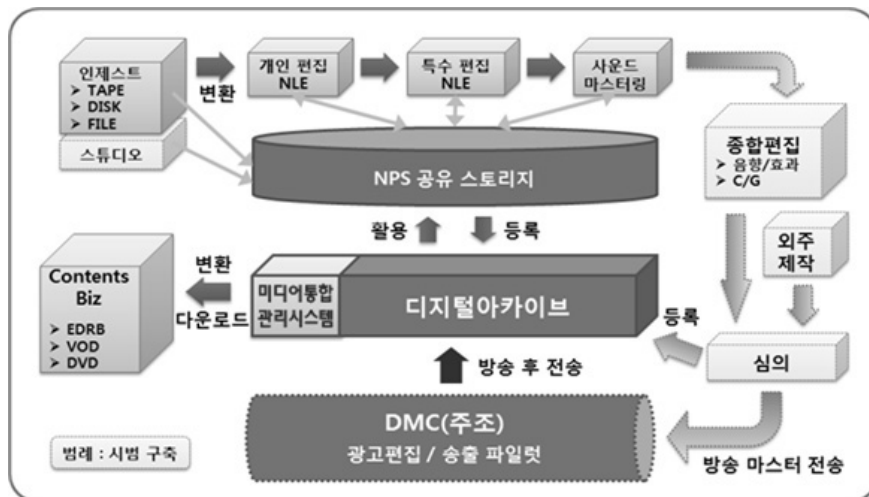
인제스트
➤ TAPE
➤ DISK
➤ FILE

변환

개인 편집 NLE

특수 편집 NLE

사운드 마스터링

스튜디오

NPS 공유 스토리지

종합편집
➤ 음향/효과
➤ C/G

활용

등록

외주 제작

Contents Biz
➤ EDRB
➤ VOD
➤ DVD

변환

다운로드

미디어통합 관리시스템

디지털아카이브

등록

심의

방송 후 전송

DMC(주조)
광고편집 / 송출 파일럿

범례 : 시범 구축

방송 마스터 전송